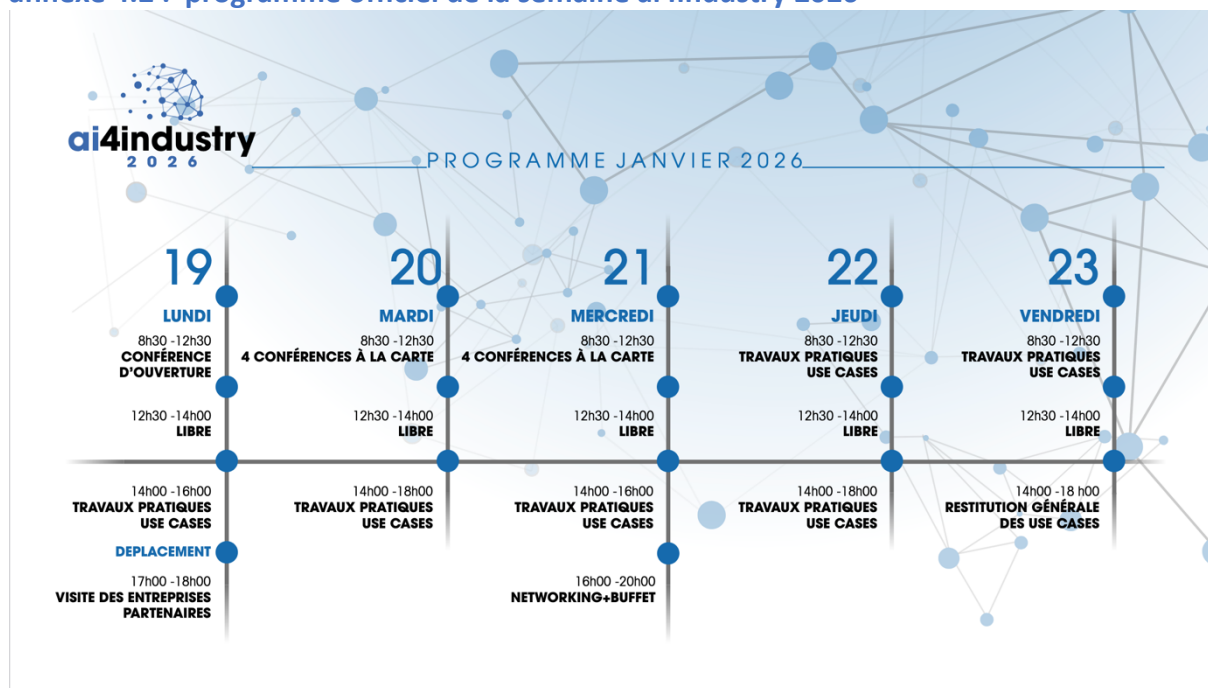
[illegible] programme officiel de la semaine ai4industry 2026

ai4industry
2026

PROGRAMME JANVIER 2026

19
LUNDI
8h30 -12h30
CONFÉRENCE D'OUVERTURE
12h30 -14h00
LIBRE
14h00 -16h00
TRAVAUX PRATIQUES USE CASES
DEPLACEMENT
17h00 -18h00
VISITE DES ENTREPRISES PARTENAIRES

20
MARDI
8h30 -12h30
4 CONFÉRENCES À LA CARTE
12h30 -14h00
LIBRE
14h00 -18h00
TRAVAUX PRATIQUES USE CASES

21
MERCREDI
8h30 -12h30
4 CONFÉRENCES À LA CARTE
12h30 -14h00
LIBRE
14h00 -16h00
TRAVAUX PRATIQUES USE CASES
16h00 -20h00
NETWORKING+BUFFET

22
JEUDI
8h30 -12h30
TRAVAUX PRATIQUES USE CASES
12h30 -14h00
LIBRE
14h00 -18h00
TRAVAUX PRATIQUES USE CASES

23
VENDREDI
8h30 -12h30
TRAVAUX PRATIQUES USE CASES
12h30 -14h00
LIBRE
14h00 -18 h00
RESTITUTION GÉNÉRALE DES USE CASES